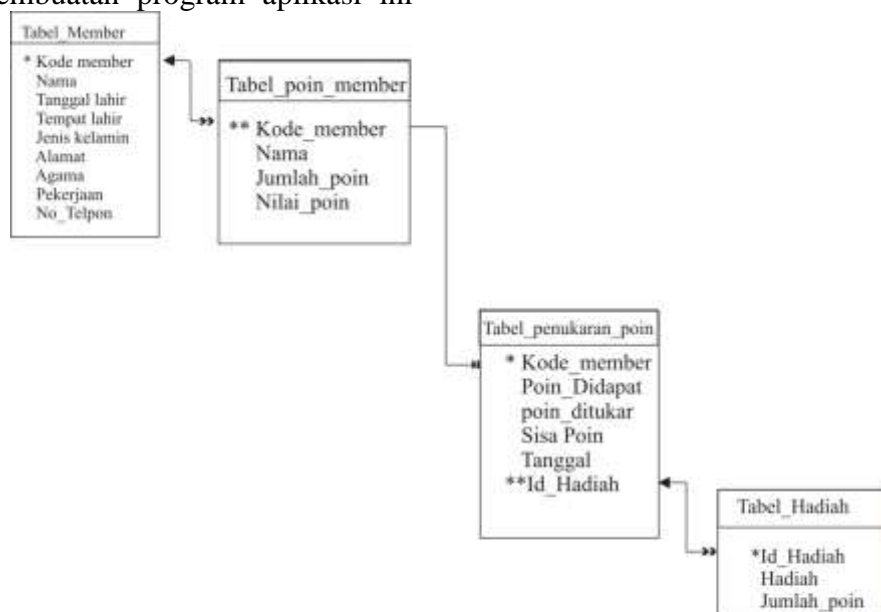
embuatan program aplikasi ini

Tabel_Member
* Kode member
Nama
Tanggal lahir
Tempat lahir
Jenis kelamin
Alamat
Agama
Pekerjaan
No_Telpon

Tabel_poin_member
** Kode_member
Nama
Jumlah_poin
Nilai_poin

Tabel_penukaran_poin
* Kode_member
Poin_Didapat
poin_ditukar
Sisa Poin
Tanggal
**Id_Hadiah

Tabel_Hadiah
*Id_Hadiah
Hadiah
Jumlah_poin